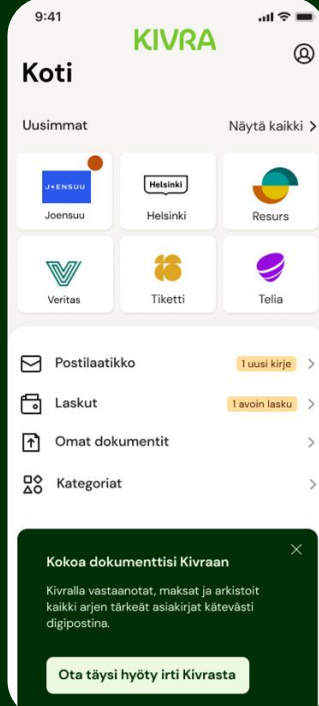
9:41

KIVRA

Koti

Uusimmat

Näytä kaikki >

J•ENSUU
Joensuu

Helsinki
Helsinki

Resurs

Veritas

Tiketti

Telia

Postilaatikko
1 uusi kirje >

Laskut
1 avoin lasku >

Omat dokumentit >

Kategoriat >

Kokoa dokumenttisi Kivraan

Kivralla vastaanotat, maksat ja arkistoit kaikki arjen tärkeät asiakirjat kätevästi digipostina.

Ota täysi hyöty irti Kivrasta